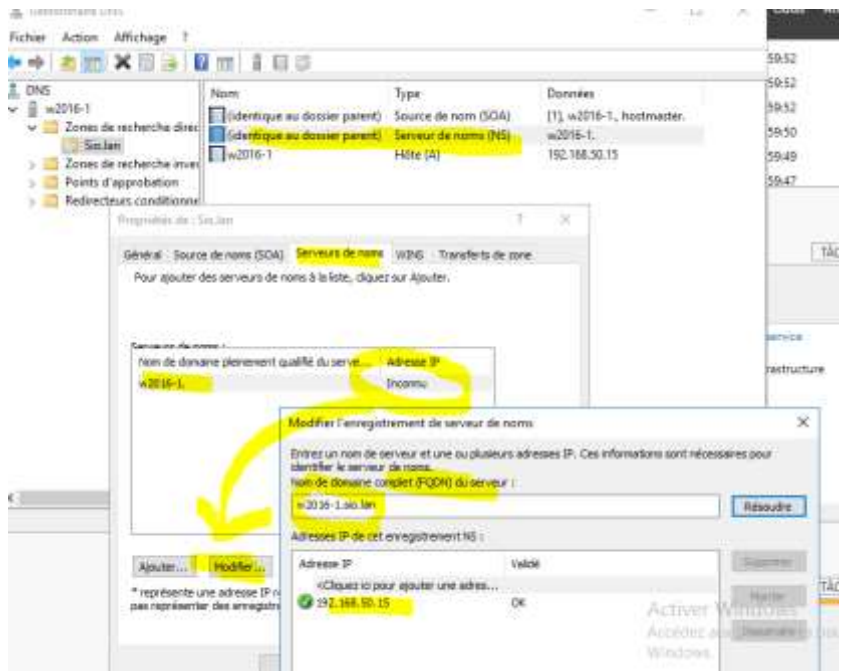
Gestionnaire DNS

Fichier Action Affichage ?

DNS
w2016-1
Zones de recherche direc
Sio.lan
Zones de recherche inver
Points d'approbation
Redirecteurs conditionne

| Nom | Type | Données |
|---|---|---|
| (identique au dossier parent) | Source de nom (SOA) | [1], w2016-1., hostmaster. |
| (identique au dossier parent) | Serveur de noms (NS) | w2016-1. |
| w2016-1 | Hôte (A) | 192.168.50.15 |

59:52
59:52
59:52
59:50
59:49
59:47

Propriétés de : Sio.lan ? ×

Général Source de noms (SOA) Serveurs de noms WINS Transferts de zone

Pour ajouter des serveurs de noms à la liste, cliquez sur Ajouter.

Serveurs de noms :

| Nom de domaine pleinement qualifié du serve... | Adresse IP |
|---|---|
| w2016-1. | Inconnu |

Ajouter... Modifier...

* représente une adresse IP r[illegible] pas représenter des enregistr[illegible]

Modifier l'enregistrement de serveur de noms ×

Entrez un nom de serveur et une ou plusieurs adresses IP. Ces informations sont nécessaires pour identifier le serveur de noms.

Nom de domaine complet (FQDN) du serveur :

w2016-1.sio.lan Résoudre

Adresses IP de cet enregistrement NS :

| Adresse IP | Validé |
|---|---|
| <Cliquez ici pour ajouter une adres... | |
| 192.168.50.15 | OK |

Supprimer
Monter
Descendre

TÂC
service
rastructure
TÂC

Activer Windows
Accédez au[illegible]
Windows.